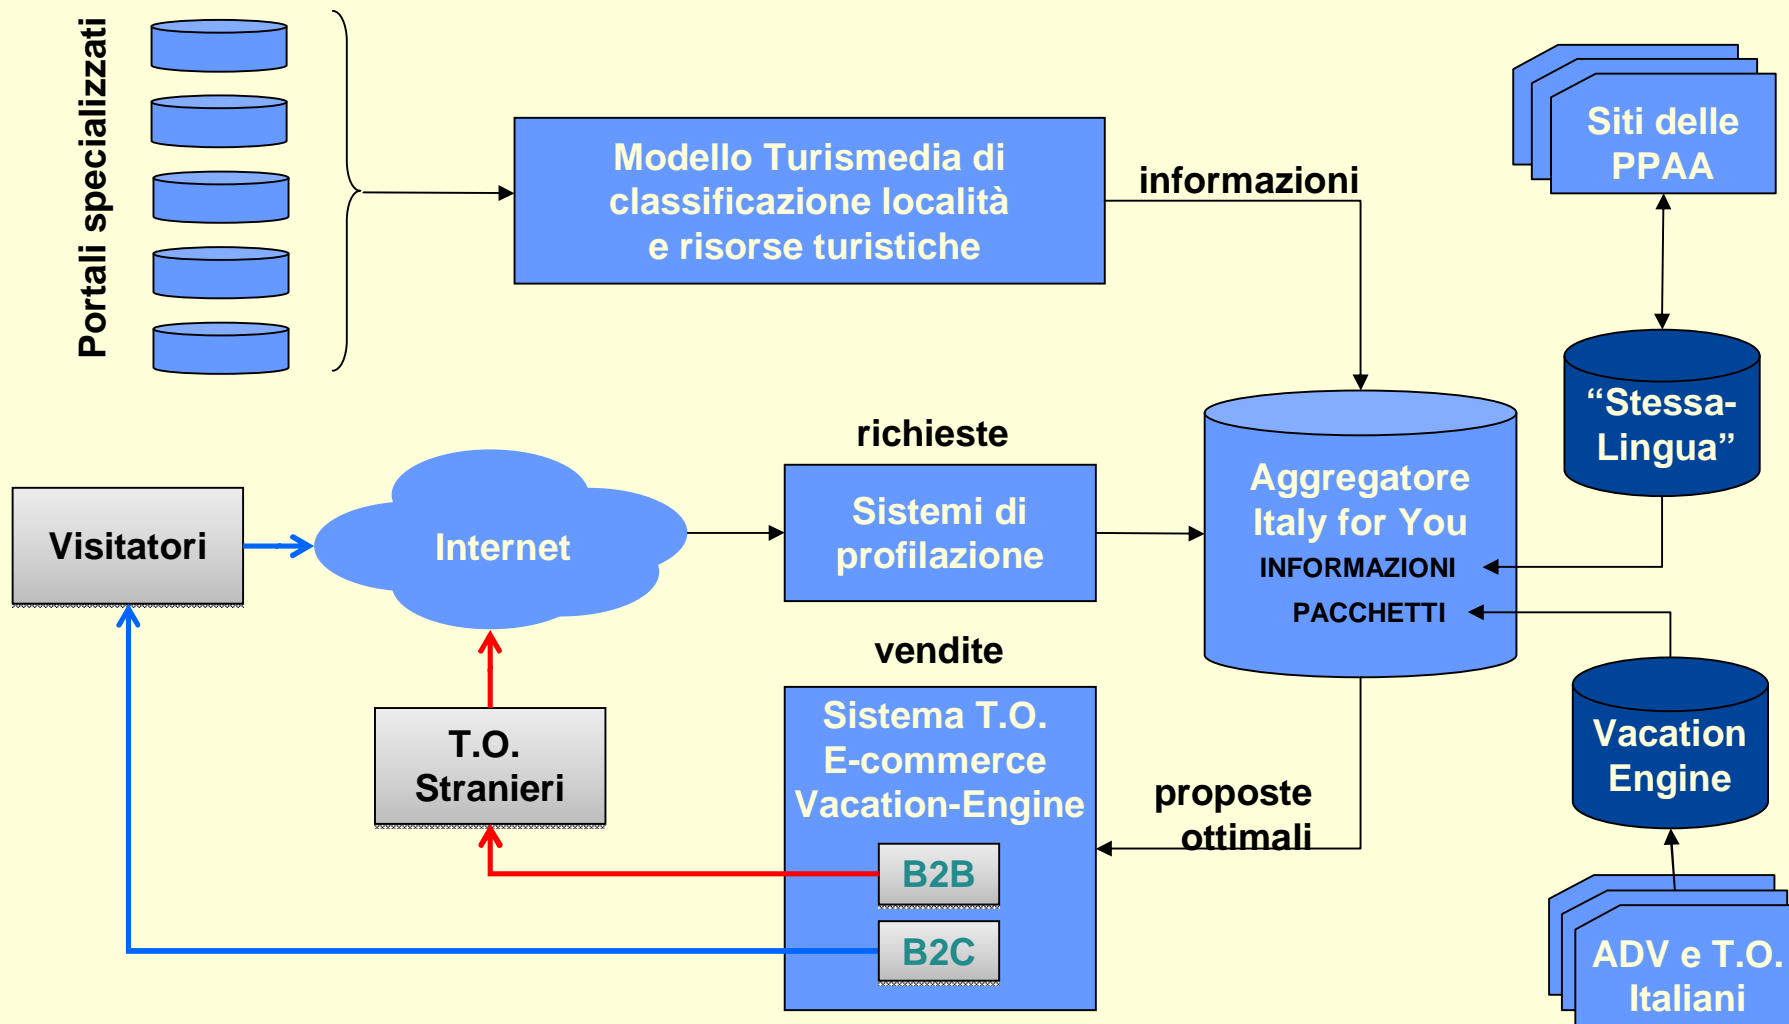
Portali specializzati

Modello Turismedia di classificazione località e risorse turistiche

informazioni

Siti delle PPAA

“Stessa-Lingua”

richieste

Visitatori

Internet

Sistemi di profilazione

Aggregatore Italy for You
INFORMAZIONI
PACCHETTI

vendite

T.O. Stranieri

Sistema T.O. E-commerce Vacation-Engine

B2B

B2C

proposte ottimali

Vacation Engine

ADV e T.O. Italiani